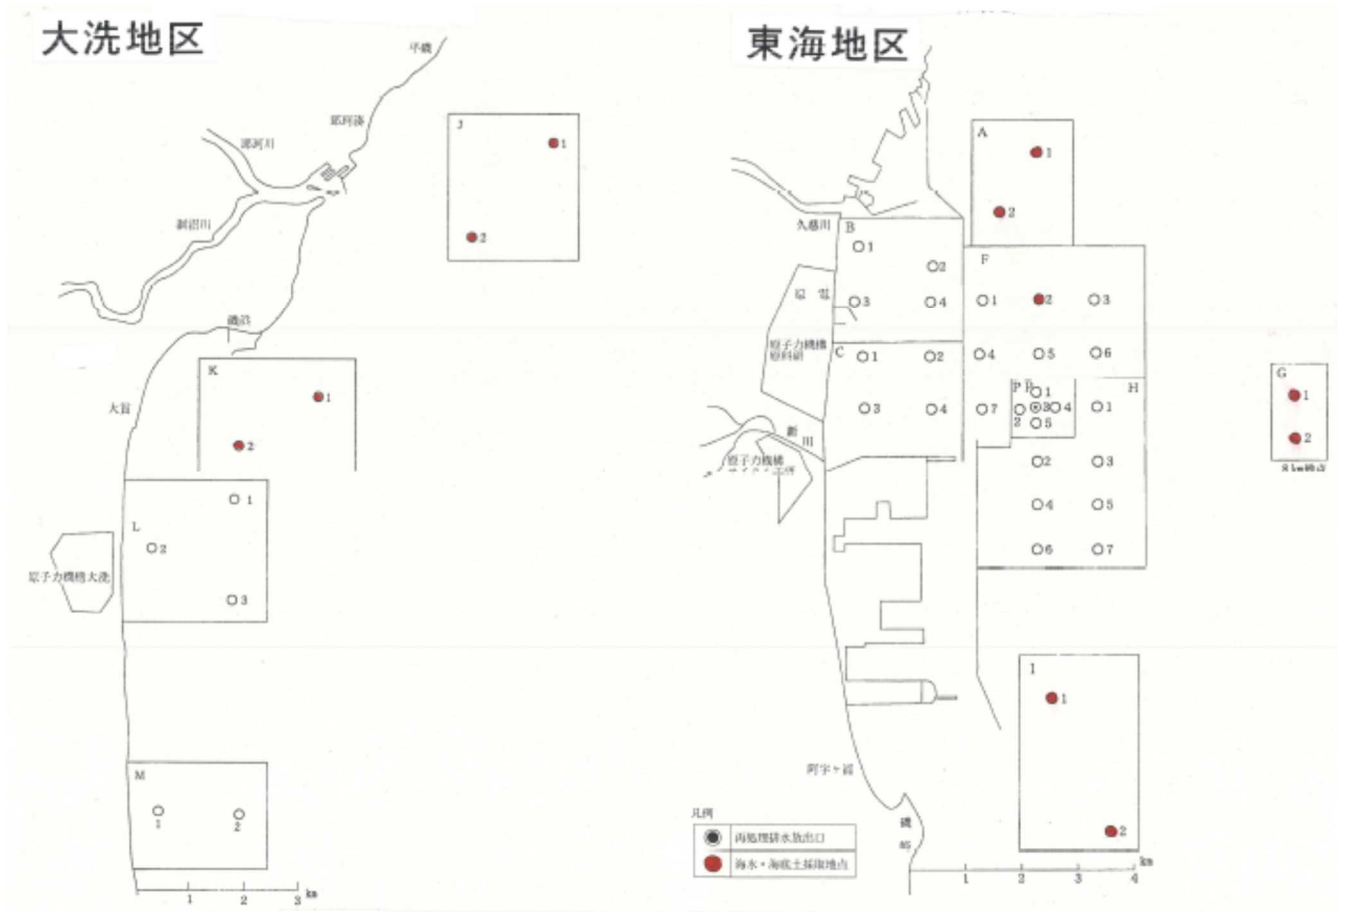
大洗地区

平磯

那珂湊

那珂川

涸沼川

磯浜

大貫

原子力機構大洗

J
1
2

K
1
2

L
1
2
3

M
1
2

1 2 3 km

東海地区

久慈川

日 電

原子力機構 原科研

新川

原子力機構 サイクル工研

阿字ヶ浦

磯崎

A
1
2

B
1
2
3
4

C
1
2
3
4

F
1
2
3
4
5
6
7

P
1
2
3
4
5

H
1
2
3
4
5
6
7

G
1
2
8 km地点

I
1
2

凡例
再処理排水放出口
海水・海底土採取地点

1 2 3 4 km